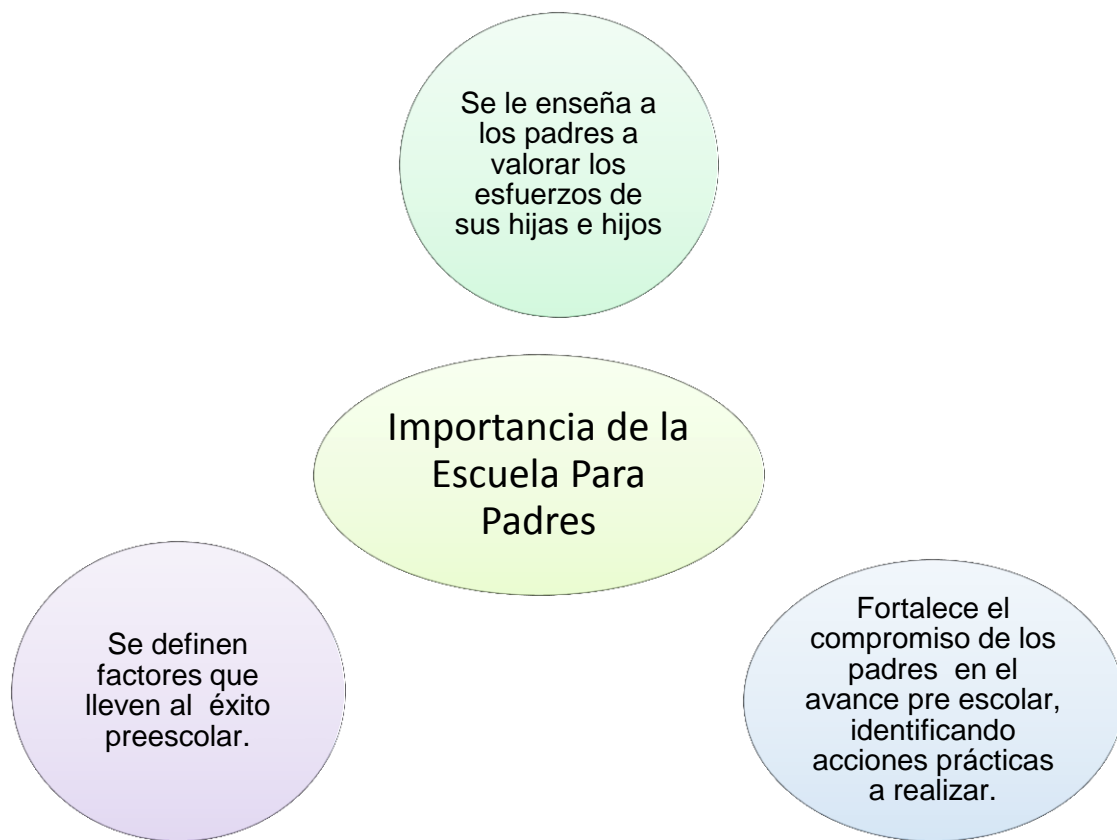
Se le enseña a los padres a valorar los esfuerzos de sus hijas e hijos

Importancia de la Escuela Para Padres

Se definen factores que lleven al éxito preescolar.

Fortalece el compromiso de los padres en el avance pre escolar, identificando acciones prácticas a realizar.